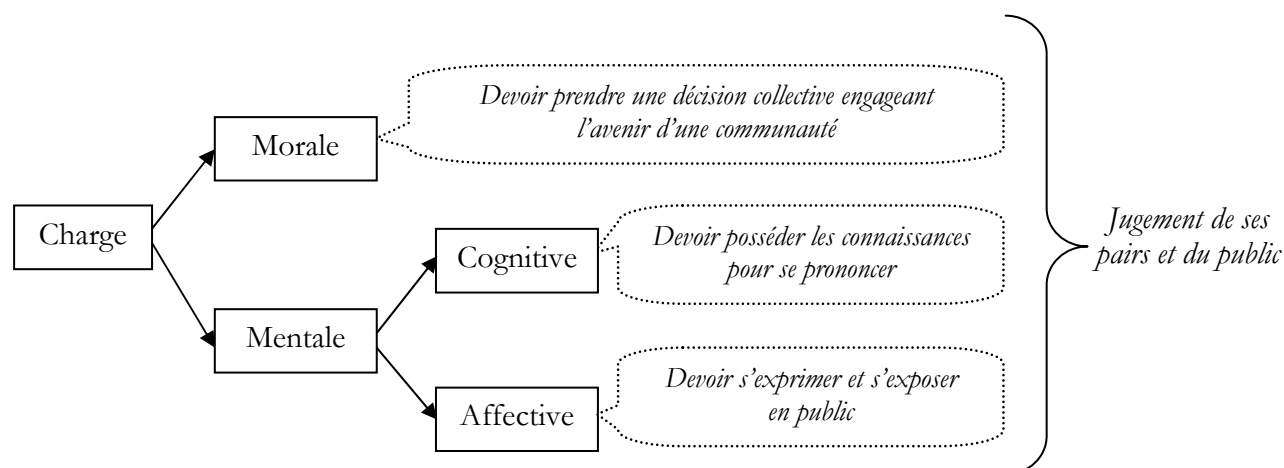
Charge

Morale

Devoir prendre une décision collective engageant l'avenir d'une communauté

Mentale

Cognitive

Devoir posséder les connaissances pour se prononcer

Affective

Devoir s'exprimer et s'exposer en public

Jugement de ses pairs et du public